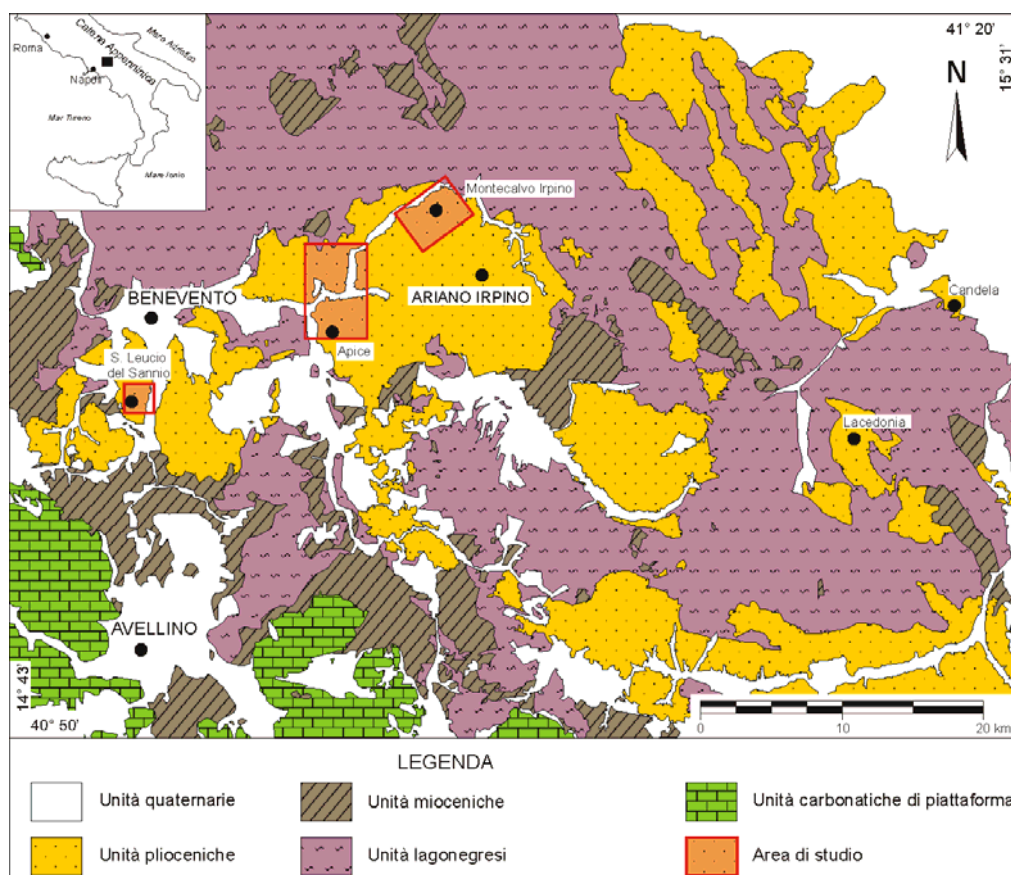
Roma
Catena Appenninica
Mare Adriatico
Napoli
Mar Tirreno
Mare Ionio

41° 20'
N
15° 31'

Montecalvo Irpino
BENEVENTO
ARIANO IRPINO
Candela
Apice
S. Leucio del Sannio
Lacedonia
AVELLINO
14° 43'
40° 50'
0
10
20 km

LEGENDA

Unità quaternarie
Unità mioceniche
Unità carbonatiche di piattaforma
Unità plioceniche
Unità lagonegresi
Area di studio